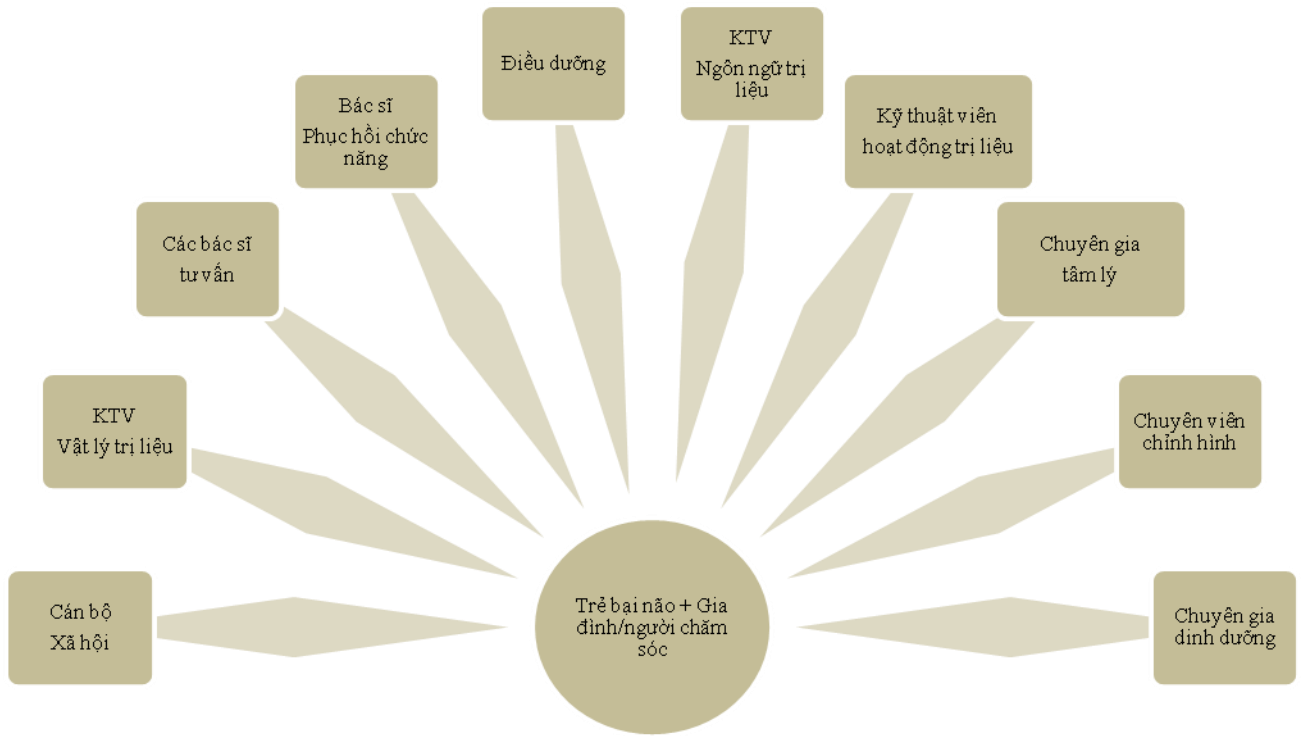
Điều dưỡng

KTV
Ngôn ngữ trị liệu

Bác sĩ
Phục hồi chức năng

Kỹ thuật viên hoạt động trị liệu

Các bác sĩ tư vấn

Chuyên gia tâm lý

KTV
Vật lý trị liệu

Chuyên viên chỉnh hình

Cán bộ
Xã hội

Trẻ bại não + Gia đình/người chăm sóc

Chuyên gia dinh dưỡng